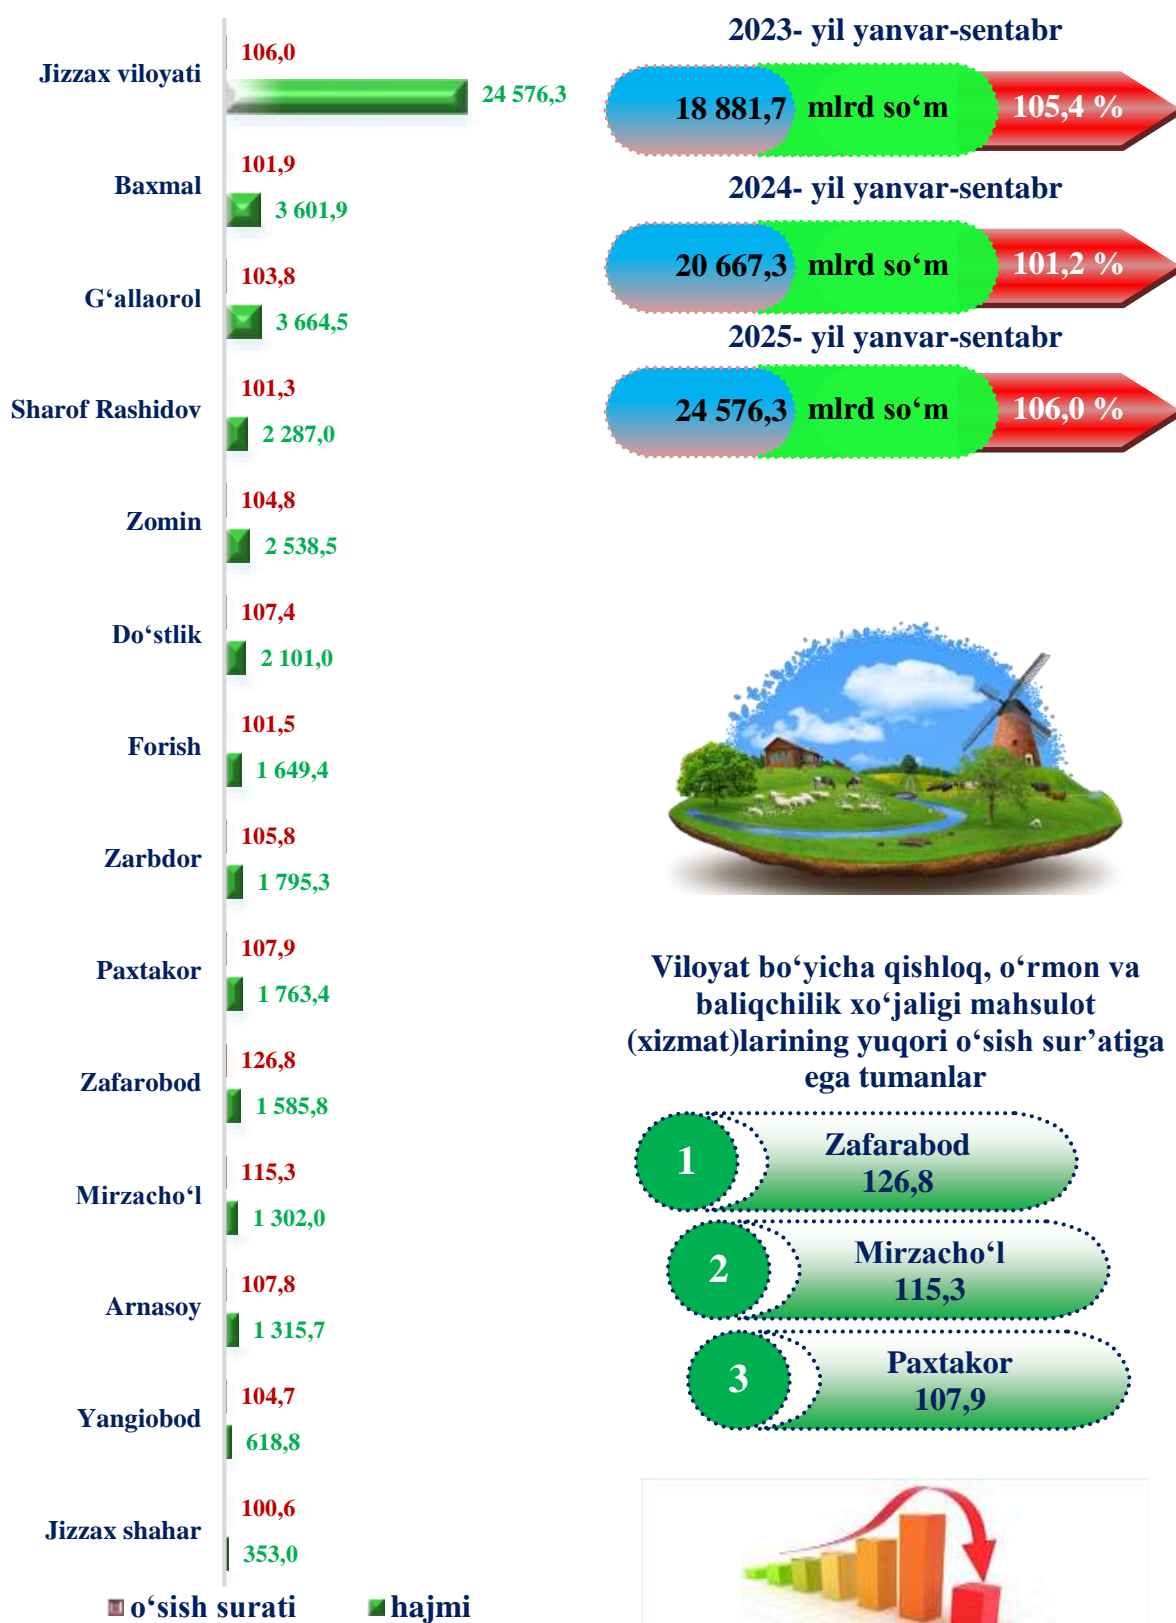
Jizzax viloyati 106,0 24 576,3

Baxmal 101,9 3 601,9

G‘allaorol 103,8 3 664,5

Sharof Rashidov 101,3 2 287,0

Zomin 104,8 2 538,5

Do‘stlik 107,4 2 101,0

Forish 101,5 1 649,4

Zarbdor 105,8 1 795,3

Paxtakor 107,9 1 763,4

Zafarobod 126,8 1 585,8

Mirzacho‘l 115,3 1 302,0

Arnasoy 107,8 1 315,7

Yangiobod 104,7 618,8

Jizzax shahar 100,6 353,0

o‘sish surati hajmi

2023- yil yanvar-sentabr

18 881,7 mlrd so‘m 105,4 %

2024- yil yanvar-sentabr

20 667,3 mlrd so‘m 101,2 %

2025- yil yanvar-sentabr

24 576,3 mlrd so‘m 106,0 %

Viloyat bo‘yicha qishloq, o‘rmon va baliqchilik xo‘jaligi mahsulot (xizmat)larining yuqori o‘sish sur’atiga ega tumanlar

1 Zafarabod 126,8

2 Mirzacho‘l 115,3

3 Paxtakor 107,9